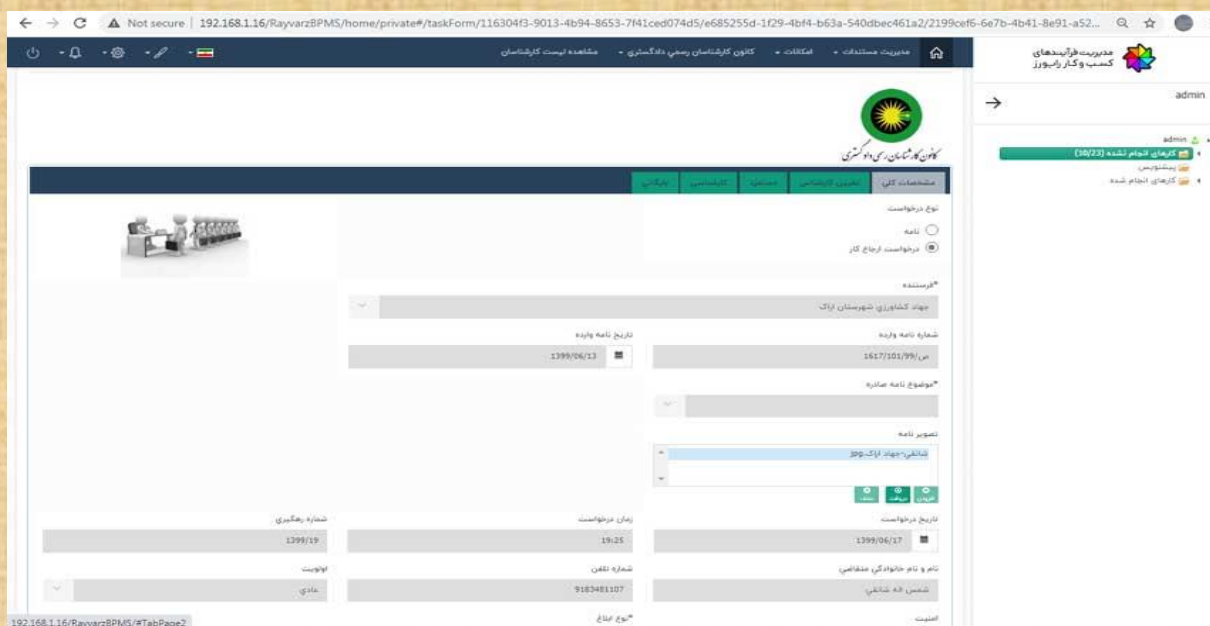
Not secure | 192.168.1.16/RayvarzBPMS/home/private#/taskForm/116304f3-9013-4b94-8653-7f41ced074d5/e685255d-1f29-4bf4-b63a-540dbec461a2/2199cef6-6e7b-4b41-8e91-a52...

مدیریت فرآیندهای کسب و کار رایورز

admin

admin
کارهای انجام نشده (30/23)
پیشنویس
کارهای انجام شده

مدیریت مستندات · امکانات · کانون کارشناسان رسمی دادگستری · مشاهده لیست کارشناسان

کانون کارشناسان رسمی دادگستری

مشخصات کلی | تعیین کارشناس | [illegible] | کارشناس | بایگانی

نوع درخواست
نامه
درخواست ارجاع کار

*فرستنده
جهاد کشاورزی شهرستان اراک

شماره نامه وارده
س/1617/101/99

تاریخ نامه وارده
1399/06/13

*موضوع نامه صادره

تصویر نامه
شاتقی-جهاد اراک.jpg

تاریخ درخواست
1399/06/17

زمان درخواست
19:25

شماره رهگیری
1399/19

نام و نام خانوادگی متقاضی
شمس اله شاتقی

شماره تلفن
9183481107

اولویت
عادی

امنیت

*نوع ابلاغ

192.168.1.16/RayvarzBPMS/#TabPage2